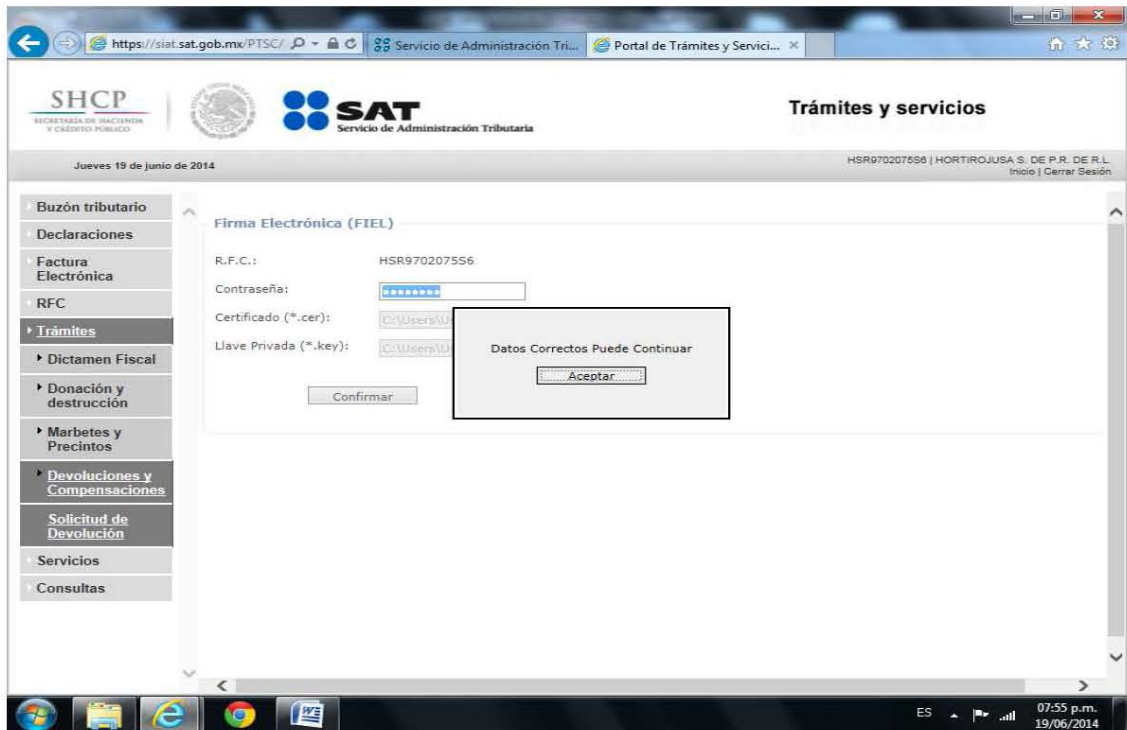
https://siat.sat.gob.mx/PTSC/
Servicio de Administración Tri...
Portal de Trámites y Servici...

SHCP
SECRETARÍA DE HACIENDA Y CRÉDITO PÚBLICO

SAT
Servicio de Administración Tributaria

Trámites y servicios

Jueves 19 de junio de 2014

HSR9702075S6 | HORTIROJUSA S. DE P.R. DE R.L.
Inicio | Cerrar Sesión

Buzón tributario
Declaraciones
Factura Electrónica
RFC
Trámites
Dictamen Fiscal
Donación y destrucción
Marbetes y Precintos
Devoluciones y Compensaciones
Solicitud de Devolución
Servicios
Consultas

Firma Electrónica (FIEL)

R.F.C.: HSR9702075S6
Contraseña: ••••••••
Certificado (*.cer): C:\Users\U
Llave Privada (*.key): C:\Users\U

Confirmar

Datos Correctos Puede Continuar
Aceptar

ES
07:55 p.m.
19/06/2014